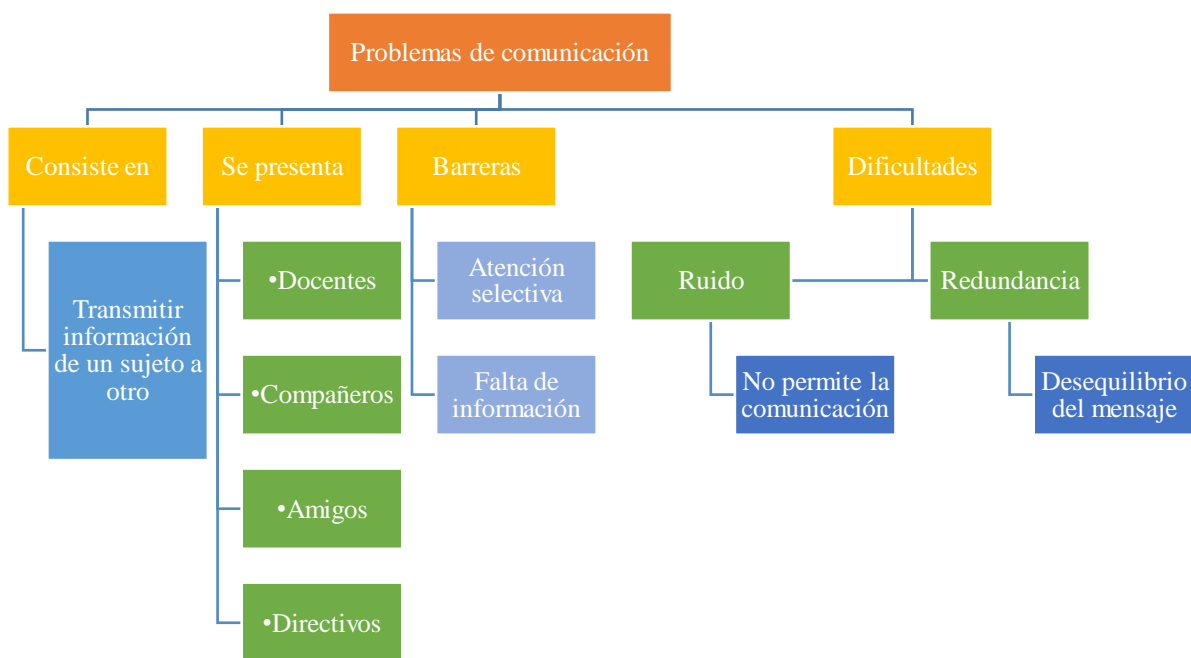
Problemas de comunicación

Consiste en

Transmitir información de un sujeto a otro

Se presenta

•Docentes

•Compañeros

•Amigos

•Directivos

Barreras

Atención selectiva

Falta de información

Dificultades

Ruido

No permite la comunicación

Redundancia

Desequilibrio del mensaje